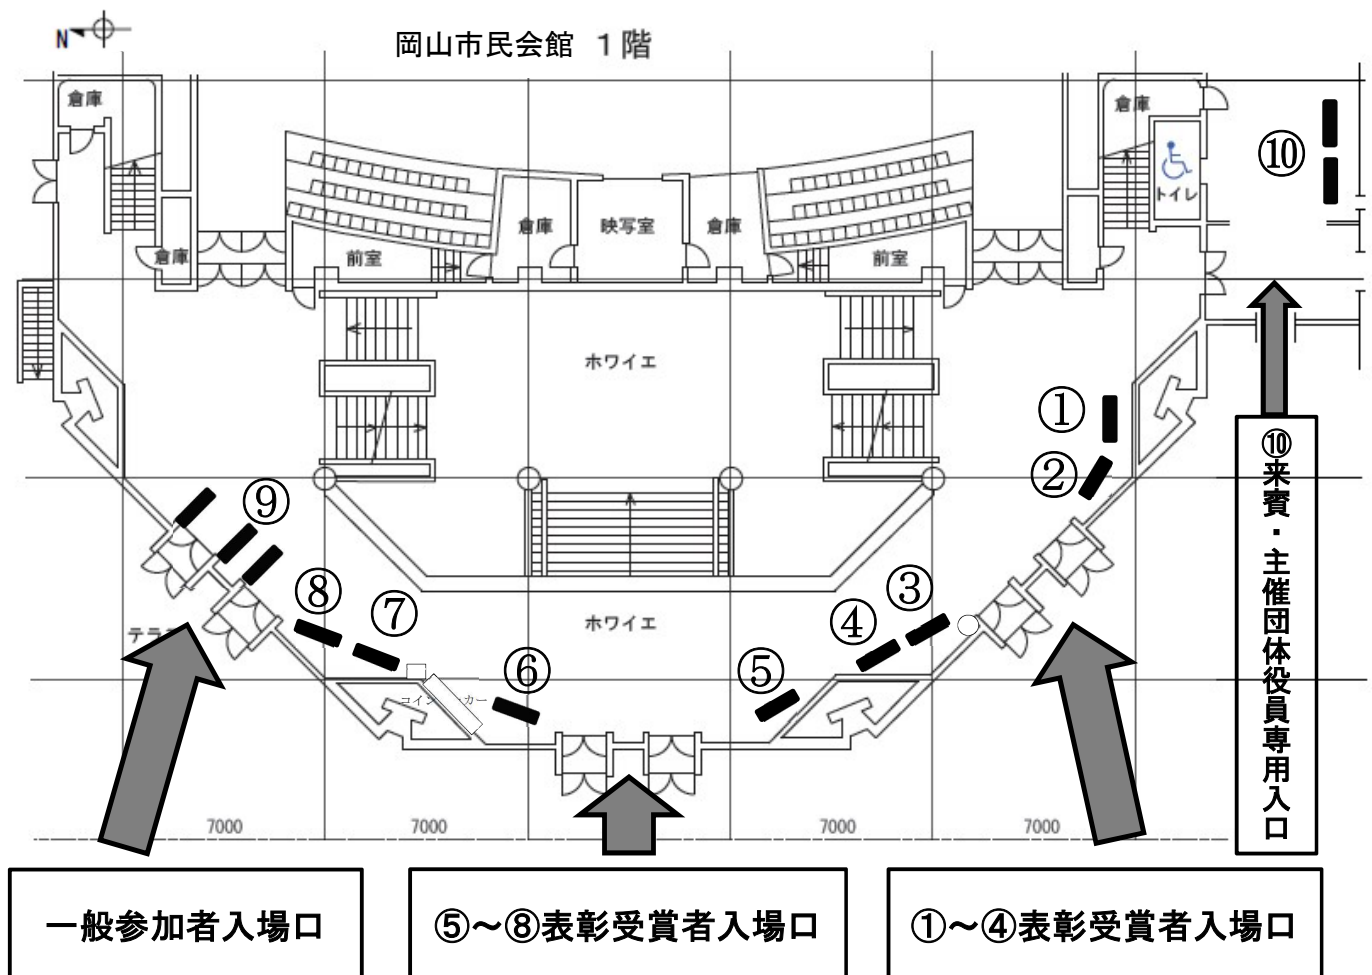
N

岡山市民会館　1階

倉庫

倉庫

⑩

トイレ

倉庫

倉庫

映写室

倉庫

前室

前室

ホワイエ

①

②

⑩来賓・主催団体役員専用入口

⑨

③

⑧

⑦

④

ホワイエ

テラ

⑥

⑤

コイン　カー

7000

7000

7000

7000

一般参加者入場口

⑤～⑧表彰受賞者入場口

①～④表彰受賞者入場口